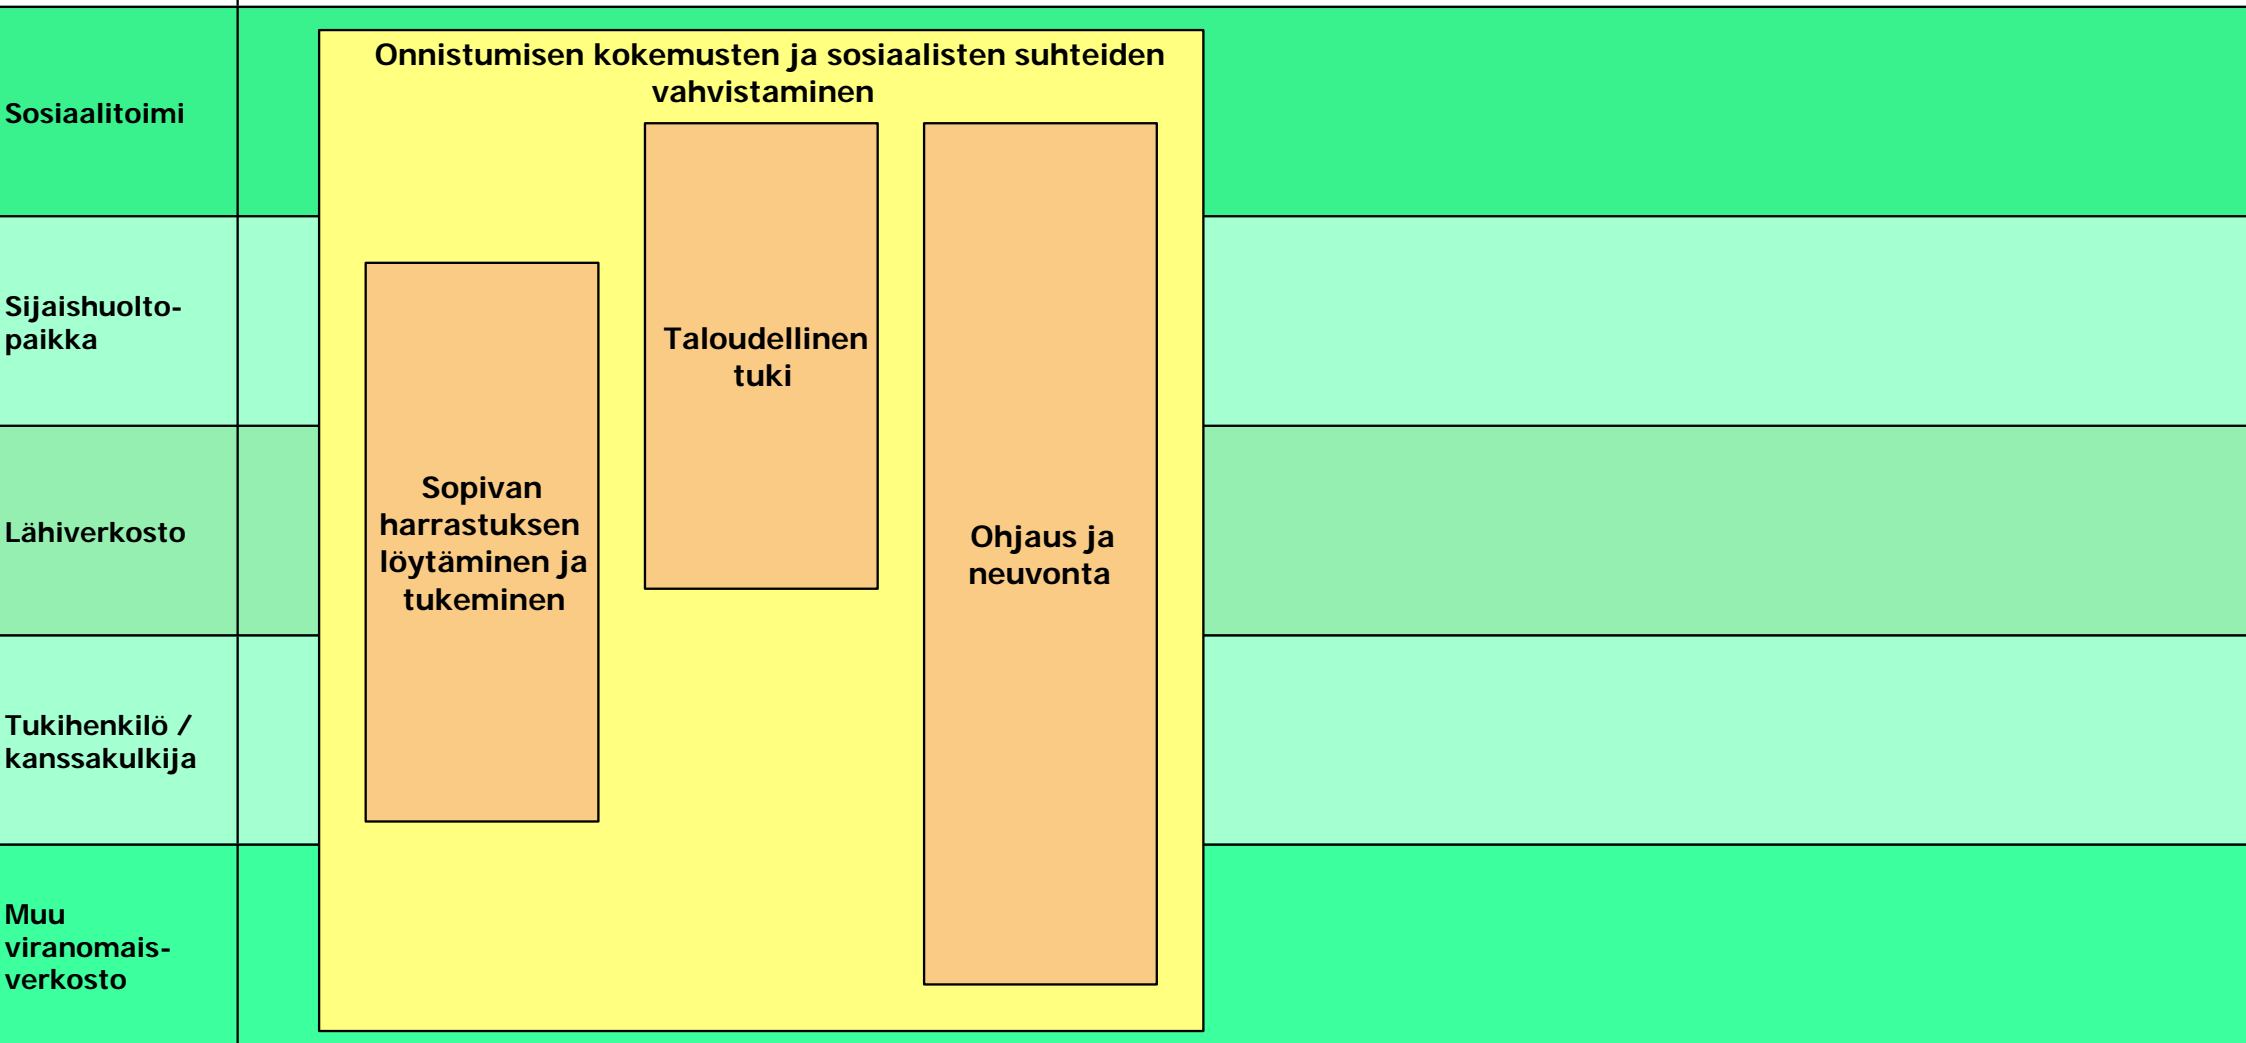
Sosiaalitoimi

Sijaishuoltopaikka

Lähiverkosto

Tukihenkilö / kanssakulkija

Muu viranomaisverkosto

Onnistumisen kokemusten ja sosiaalisten suhteiden vahvistaminen

Sopivan harrastuksen löytäminen ja tukeminen

Taloudellinen tuki

Ohjaus ja neuvonta